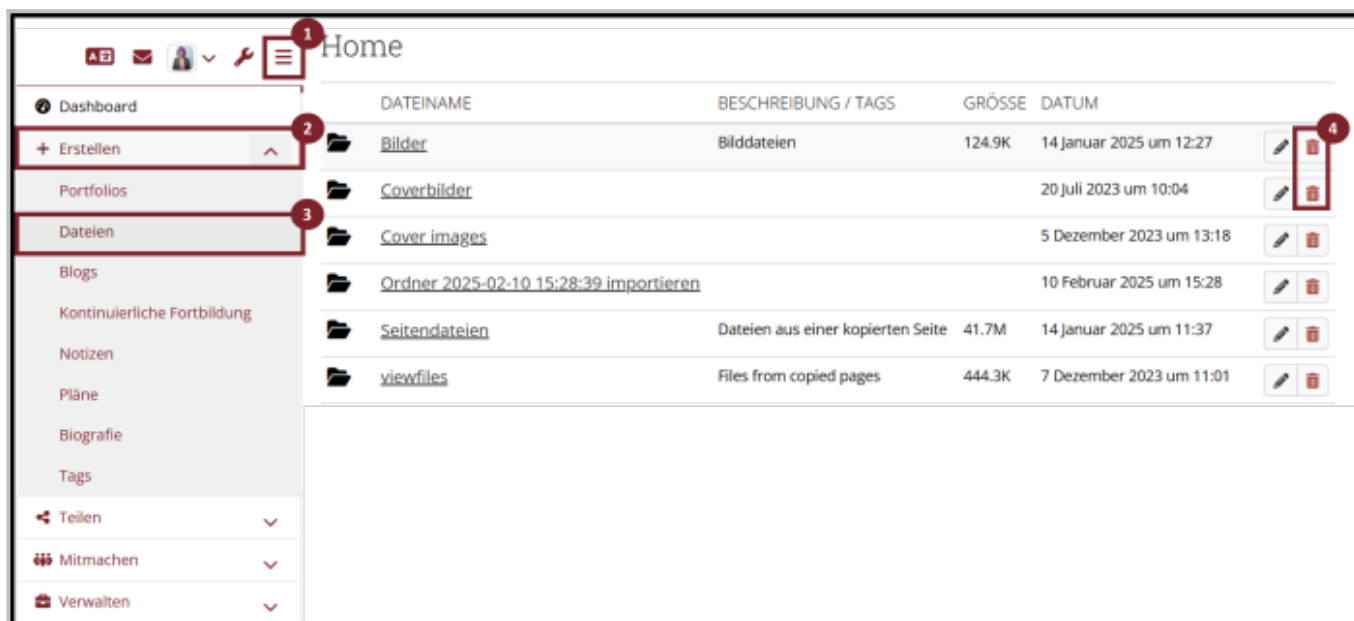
A文 1

Dashboard

+ Erstellen 2

Portfolios

Dateien 3

Blogs

Kontinuierliche Fortbildung

Notizen

Pläne

Biografie

Tags

Teilen

Mitmachen

Verwalten

Home

| | DATEINAME | BESCHREIBUNG / TAGS | GRÖSSE | DATUM | 4 |
|---|---|---|---|---|---|
| | Bilder | Bilddateien | 124.9K | 14 Januar 2025 um 12:27 | |
| | Coverbilder | | | 20 Juli 2023 um 10:04 | |
| | Cover images | | | 5 Dezember 2023 um 13:18 | |
| | Ordner 2025-02-10 15:28:39 importieren | | | 10 Februar 2025 um 15:28 | |
| | Seitendateien | Dateien aus einer kopierten Seite | 41.7M | 14 Januar 2025 um 11:37 | |
| | viewfiles | Files from copied pages | 444.3K | 7 Dezember 2023 um 11:01 | |